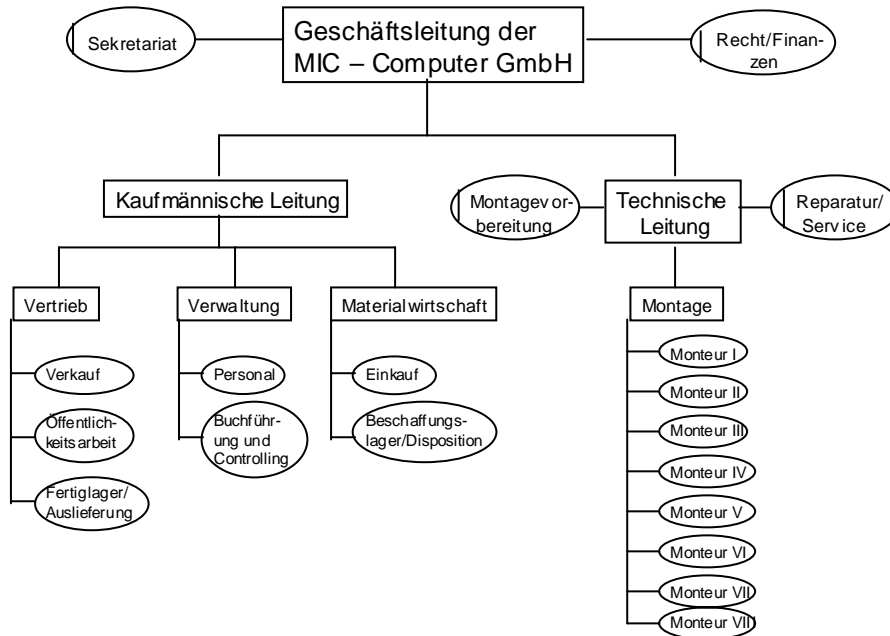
Sekretariat

Geschäftsleitung der MIC – Computer GmbH

Recht/Finanzen

Kaufmännische Leitung

Montagevorbereitung

Technische Leitung

Reparatur/Service

Vertrieb

Verkauf

Öffentlichkeitsarbeit

Fertiglager/Auslieferung

Verwaltung

Personal

Buchführung und Controlling

Materialwirtschaft

Einkauf

Beschaffungslager/Disposition

Montage

Monteur I

Monteur II

Monteur III

Monteur IV

Monteur V

Monteur VI

Monteur VII

Monteur VII